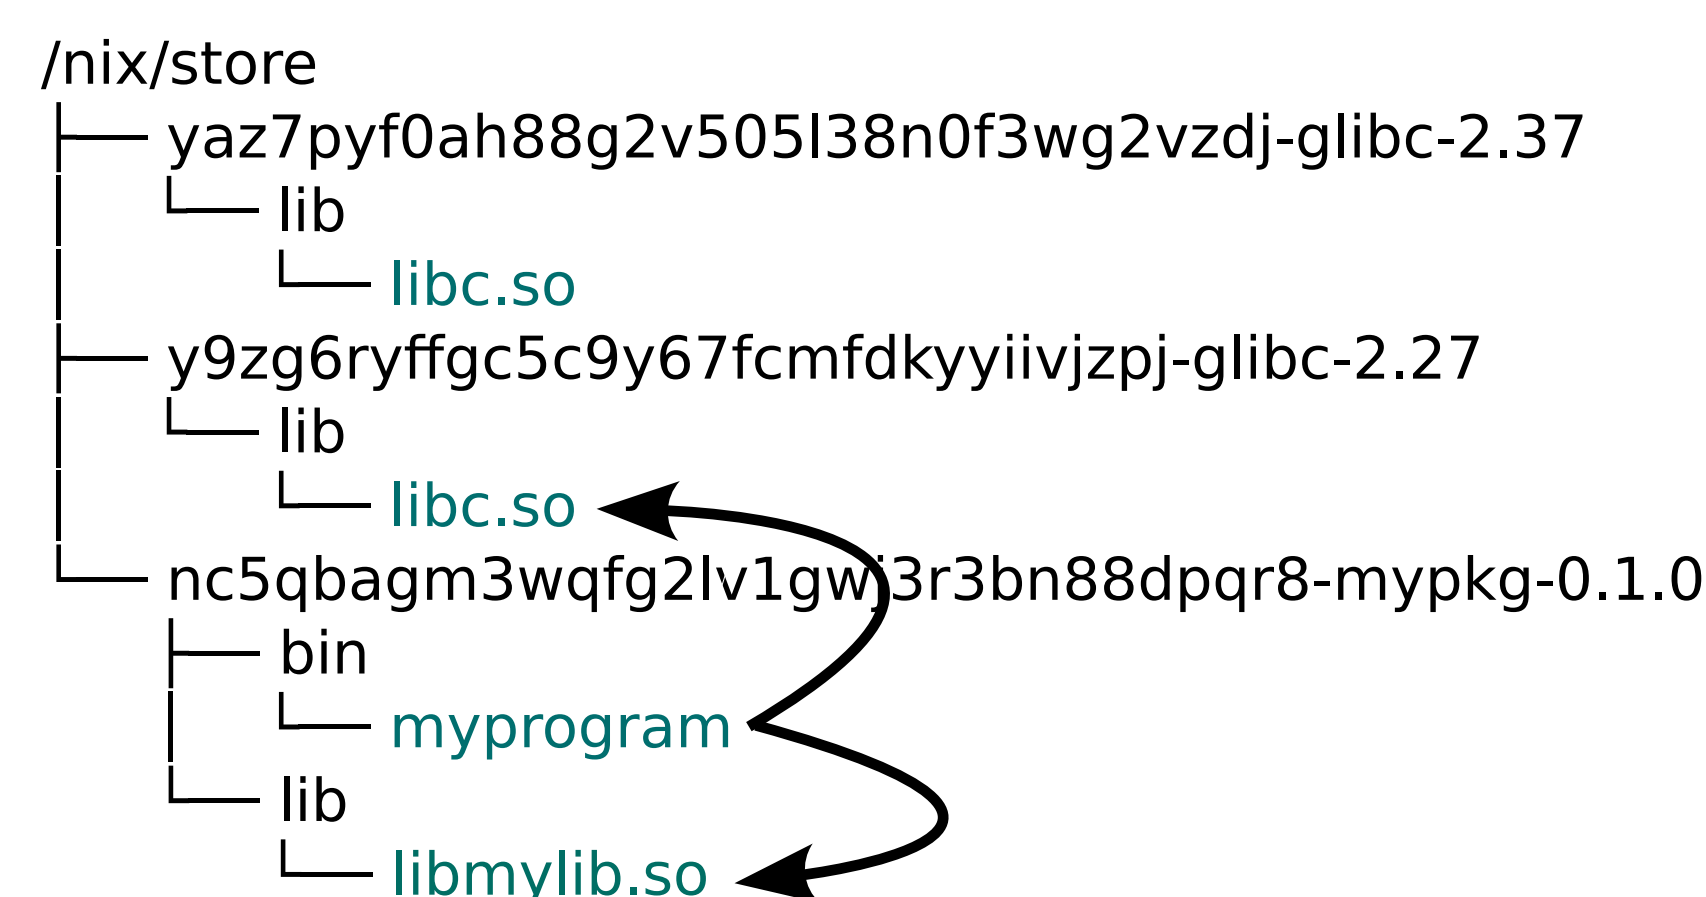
/nix/store
├── yaz7pyf0ah88g2v505l38n0f3wg2vzdj-glibc-2.37
│   └── lib
│       └── libc.so
├── y9zg6ryffgc5c9y67fcmfdkyyiivjzpj-glibc-2.27
│   └── lib
│       └── libc.so
└── nc5qbagm3wqfg2lv1gwj3r3bn88dpqr8-mypkg-0.1.0
    ├── bin
    │   └── myprogram
    └── lib
        └── libmylib.so